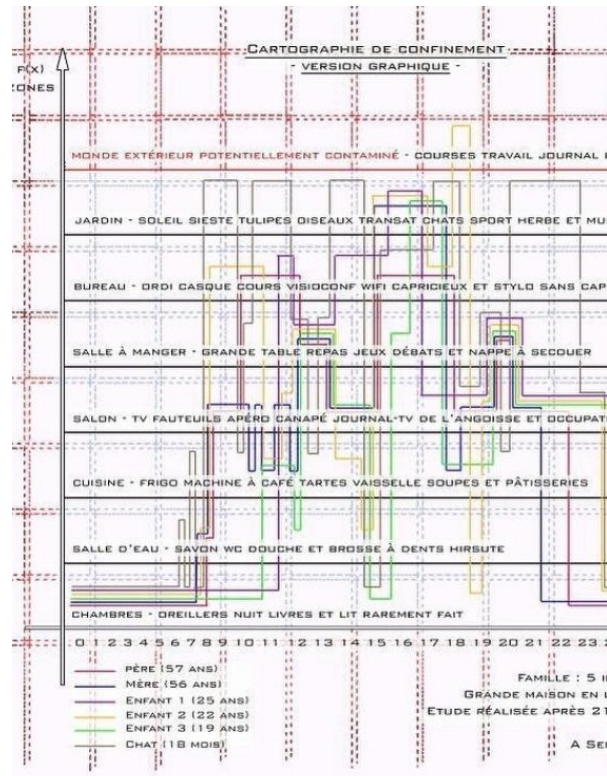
CARTOGRAPHIE DE CONFINEMENT
- VERSION GRAPHIQUE -

F(X)
ZONES

MONDE EXTÉRIEUR POTENTIELLEMENT CONTAMINÉ - COURSES TRAVAIL JOURNAL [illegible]

JARDIN - SOLEIL SIESTE TULIPES OISEAUX TRANSAT CHATS SPORT HERBE ET MU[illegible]

BUREAU - ORDI CASQUE COURS VISIOCONF WIFI CAPRICIEUX ET STYLO SANS CAP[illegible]

SALLE À MANGER - GRANDE TABLE REPAS JEUX DÉBATS ET NAPPE À SECOUER

SALON - TV FAUTEUILS APÉRO CANAPÉ JOURNAL-TV DE L'ANGOISSE ET OCCUPAT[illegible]

CUISINE - FRIGO MACHINE À CAFÉ TARTES VAISSELLE SOUPES ET PÂTISSERIES

SALLE D'EAU - SAVON WC DOUCHE ET BROSSE À DENTS HIRSUTE

CHAMBRES - OREILLERS NUIT LIVRES ET LIT RAREMENT FAIT

0 1 2 3 4 5 6 7 8 9 10 11 12 13 14 15 16 17 18 19 20 21 22 23 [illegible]

PÈRE (57 ANS)
MÈRE (56 ANS)
ENFANT 1 (25 ANS)
ENFANT 2 (22 ANS)
ENFANT 3 (19 ANS)
CHAT (18 MOIS)

FAMILLE : 5 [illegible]
GRANDE MAISON EN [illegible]
ETUDE RÉALISÉE APRÈS 21 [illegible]
A SE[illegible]